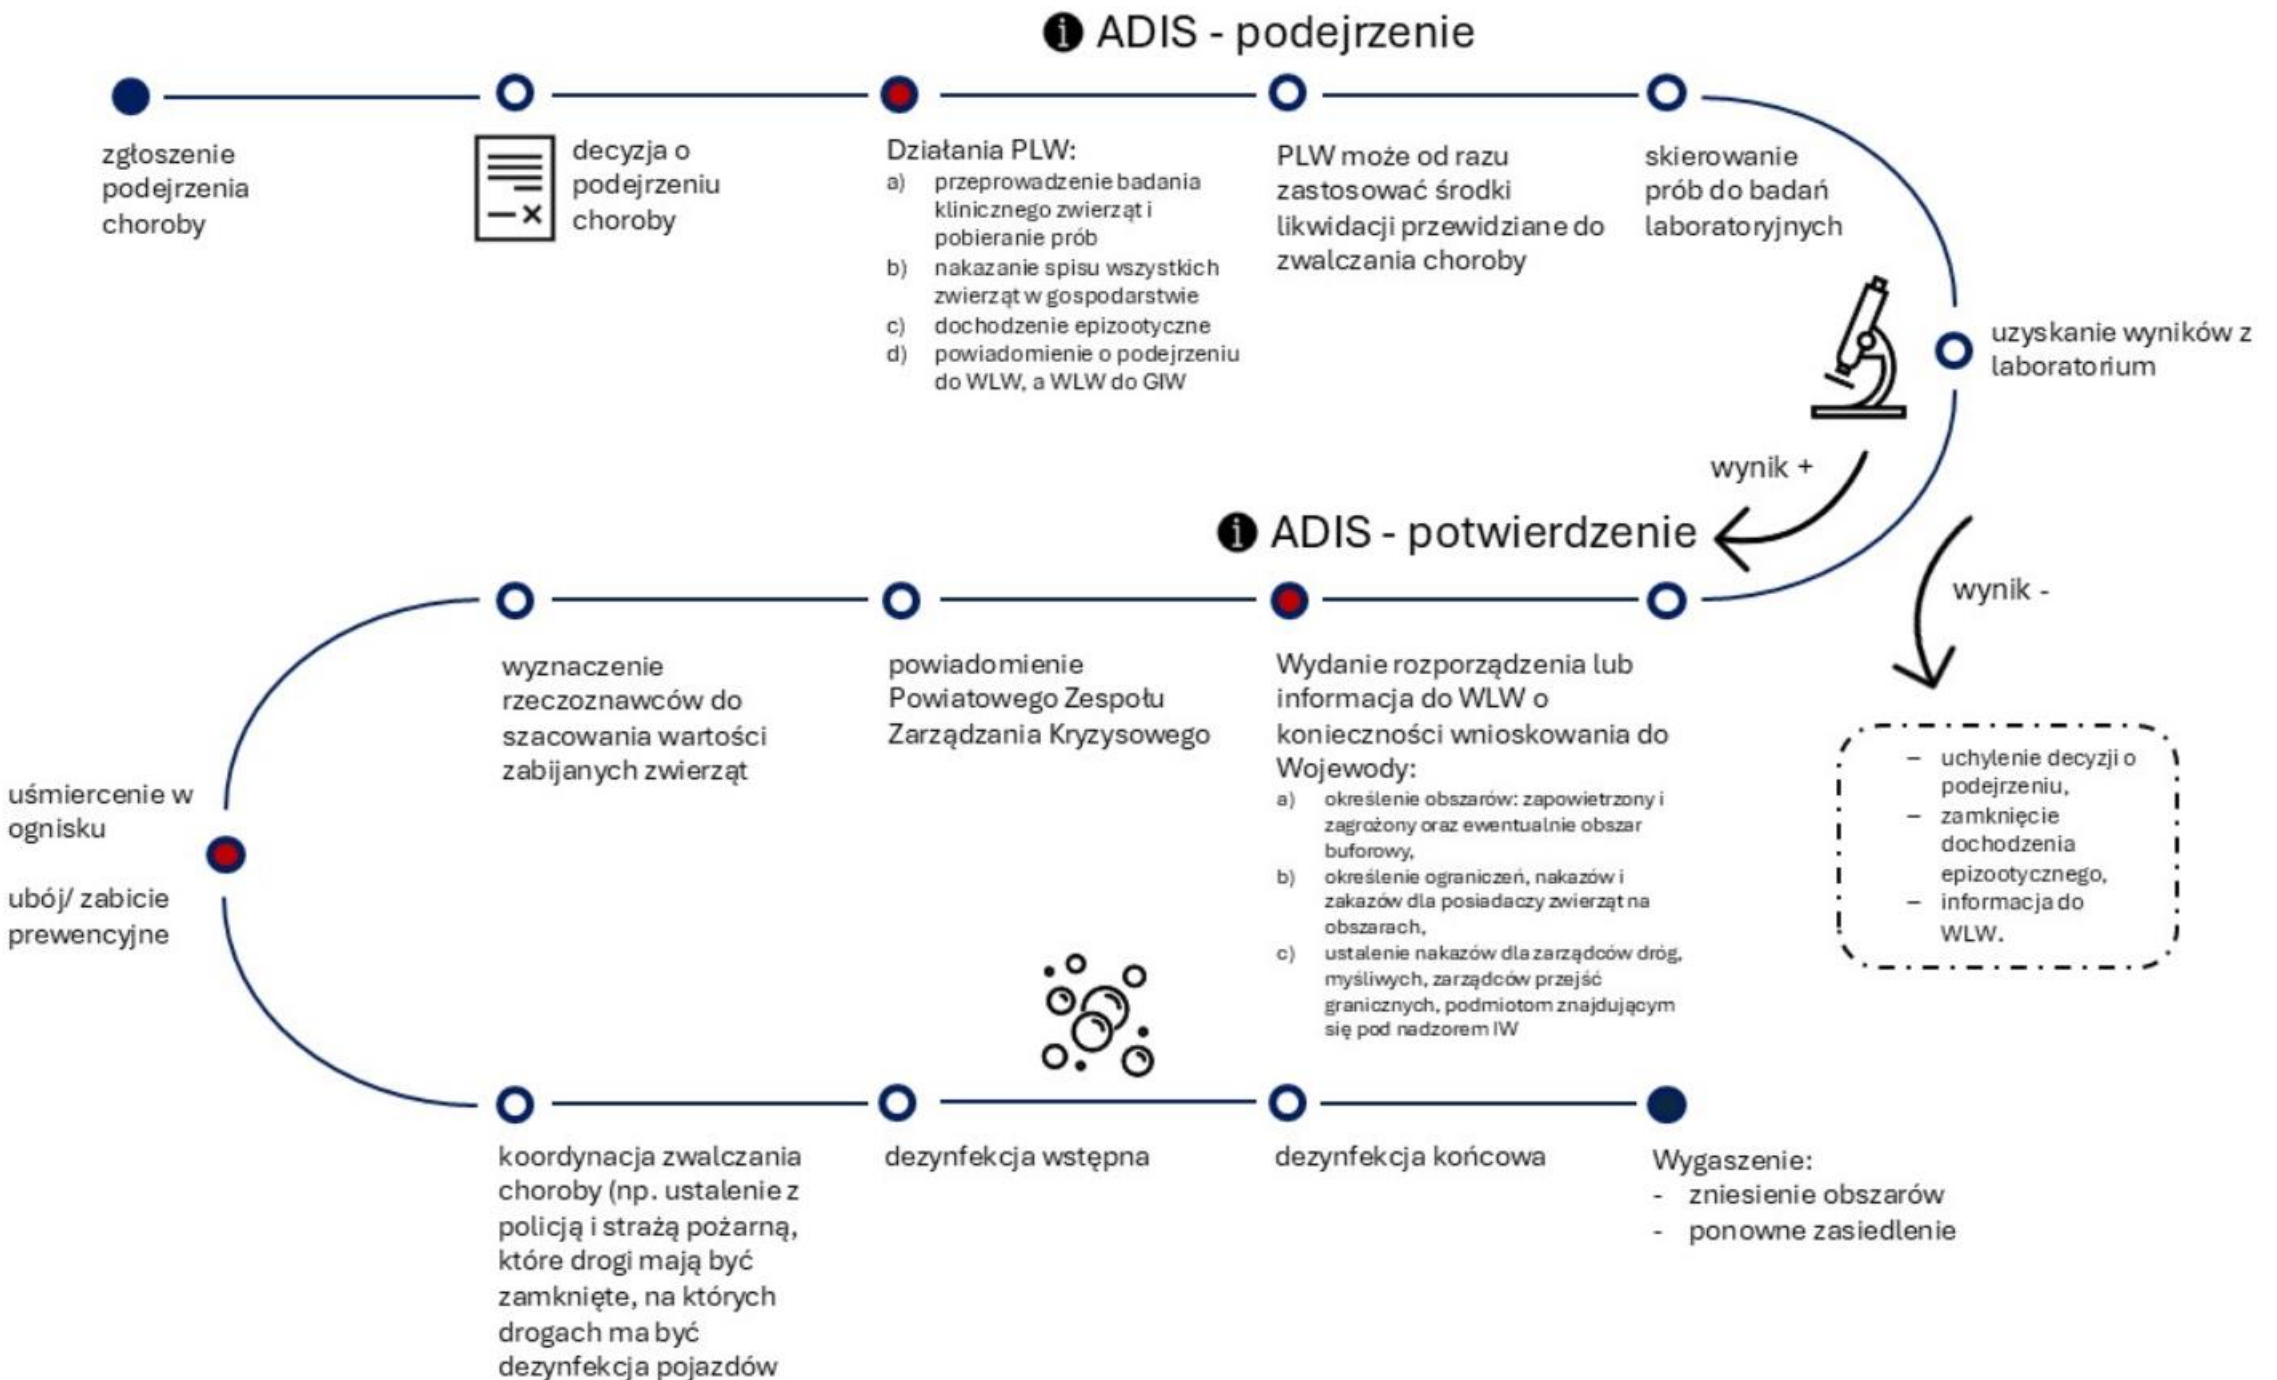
ADIS - podejrzenie

zgłoszenie podejrzenia choroby

decyzja o podejrzeniu choroby

Działania PLW:
a) przeprowadzenie badania klinicznego zwierząt i pobieranie prób
b) nakazanie spisu wszystkich zwierząt w gospodarstwie
c) dochodzenie epizootyczne
d) powiadomienie o podejrzeniu do WLW, a WLW do GIW

PLW może od razu zastosować środki likwidacji przewidziane do zwalczania choroby

skierowanie prób do badań laboratoryjnych

uzyskanie wyników z laboratorium

wynik +

ADIS - potwierdzenie

wynik -

– uchylenie decyzji o podejrzeniu,
– zamknięcie dochodzenia epizootycznego,
– informacja do WLW.

Wydanie rozporządzenia lub informacja do WLW o konieczności wnioskowania do Wojewody:
a) określenie obszarów: zapowietrzony i zagrożony oraz ewentualnie obszar buforowy,
b) określenie ograniczeń, nakazów i zakazów dla posiadaczy zwierząt na obszarach,
c) ustalenie nakazów dla zarządców dróg, myśliwych, zarządców przejść granicznych, podmiotom znajdującym się pod nadzorem IW

powiadomienie Powiatowego Zespołu Zarządzania Kryzysowego

wyznaczenie rzeczoznawców do szacowania wartości zabijanych zwierząt

uśmiercenie w ognisku

ubój/ zabicie prewencyjne

koordynacja zwalczania choroby (np. ustalenie z policją i strażą pożarną, które drogi mają być zamknięte, na których drogach ma być dezynfekcja pojazdów

dezynfekcja wstępna

dezynfekcja końcowa

Wygaszenie:
- zniesienie obszarów
- ponowne zasiedlenie